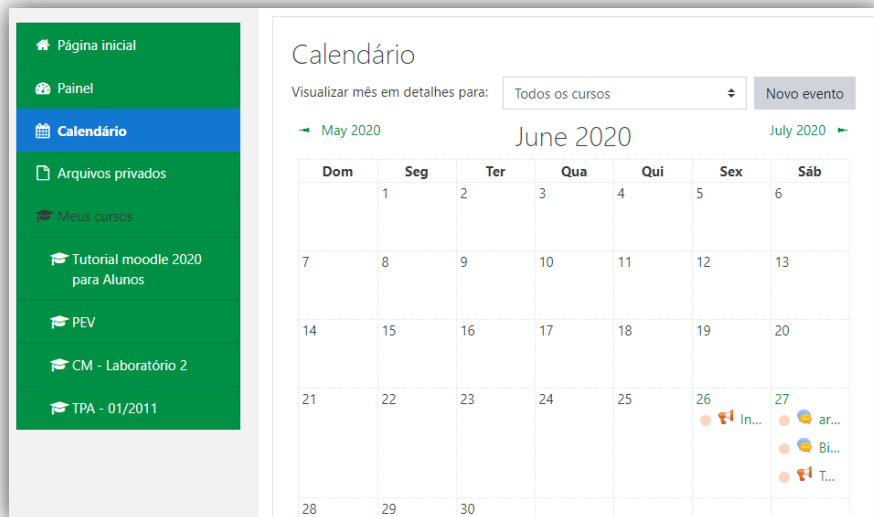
Página inicial
Painel
Calendário
Arquivos privados
Meus cursos
Tutorial moodle 2020 para Alunos
PEV
CM - Laboratório 2
TPA - 01/2011

Calendário

Visualizar mês em detalhes para: Todos os cursos

Novo evento

May 2020

June 2020

July 2020

| Dom | Seg | Ter | Qua | Qui | Sex | Sáb |
|---|---|---|---|---|---|---|
| | 1 | 2 | 3 | 4 | 5 | 6 |
| 7 | 8 | 9 | 10 | 11 | 12 | 13 |
| 14 | 15 | 16 | 17 | 18 | 19 | 20 |
| 21 | 22 | 23 | 24 | 25 | 26 In... | 27 ar... Bi... T... |
| 28 | 29 | 30 | | | | |